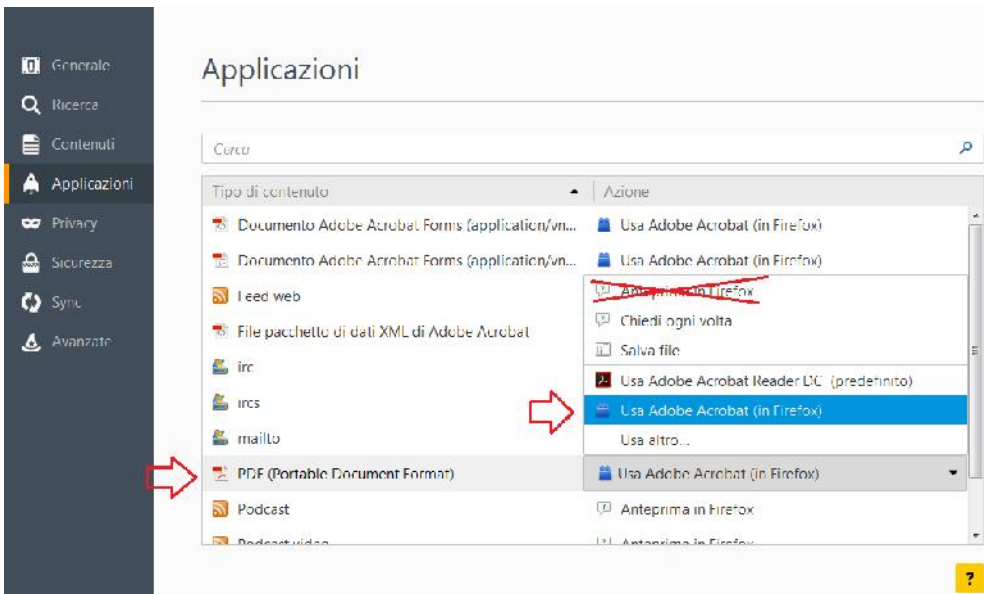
Generale
Ricerca
Contenuti
Applicazioni
Privacy
Sicurezza
Sync
Avanzate

Applicazioni

Cerca

| Tipo di contenuto | Azione |
|---|---|
| Documento Adobe Acrobat Forms (application/vn... | Usa Adobe Acrobat (in Firefox) |
| Documento Adobe Acrobat Forms (application/vn... | Usa Adobe Acrobat (in Firefox) |
| Feed web | Anteprima in Firefox |
| File pacchetto di dati XML di Adobe Acrobat | Chiedi ogni volta |
| irc | Salva file |
| ircs | Usa Adobe Acrobat Reader DC (predefinito) |
| mailto | Usa Adobe Acrobat (in Firefox) |
| | Usa altro... |
| PDF (Portable Document Format) | Usa Adobe Acrobat (in Firefox) |
| Podcast | Anteprima in Firefox |
| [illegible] | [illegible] |

?